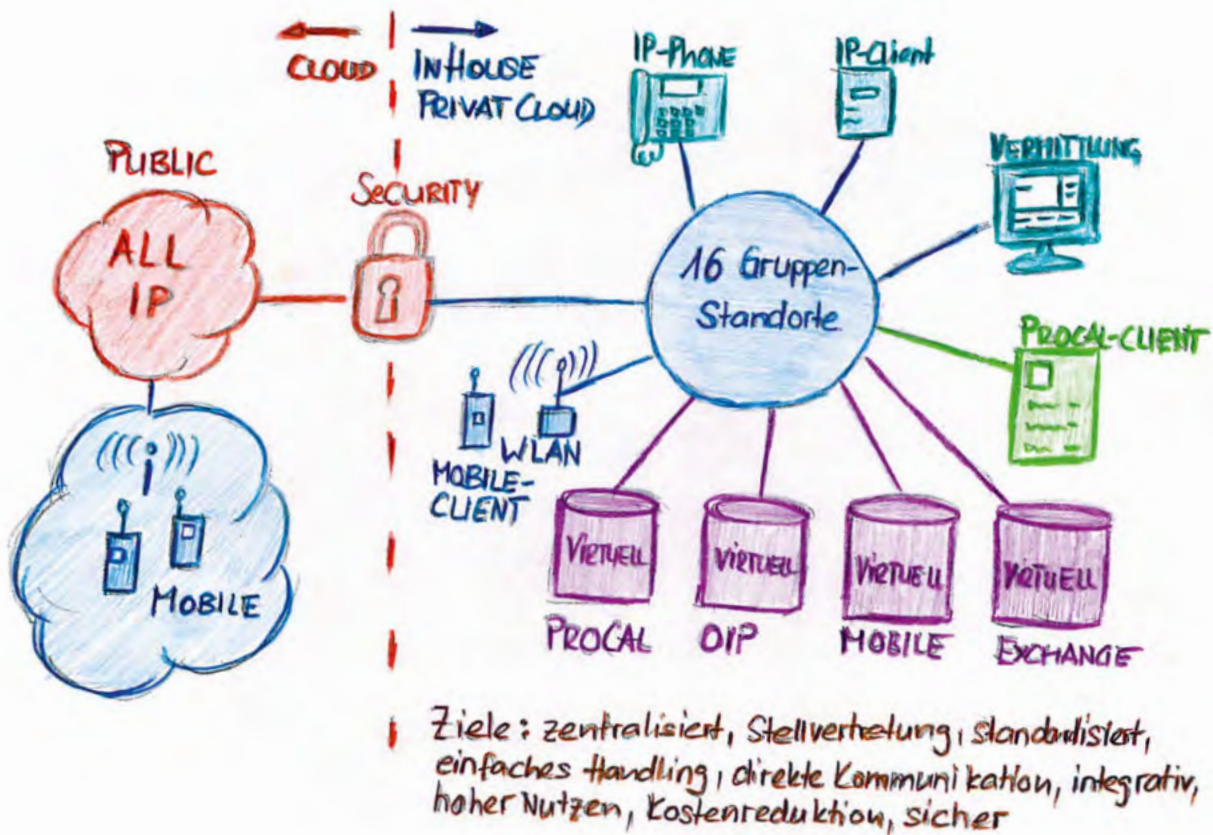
CLOUD

INHOUSE PRIVAT CLOUD

IP-Phone

IP-Client

VERMITTLUNG

PUBLIC

ALL IP

SECURITY

16 Gruppen-Standorte

PROCAL-CLIENT

WLAN

MOBILE-CLIENT

MOBILE

VIRTUELL

VIRTUELL

VIRTUELL

VIRTUELL

PROCAL

OIP

MOBILE

EXCHANGE

Ziele: zentralisiert, Stellvertretung, standardisiert, einfaches Handling, direkte Kommunikation, integrativ, hoher Nutzen, Kostenreduktion, sicher